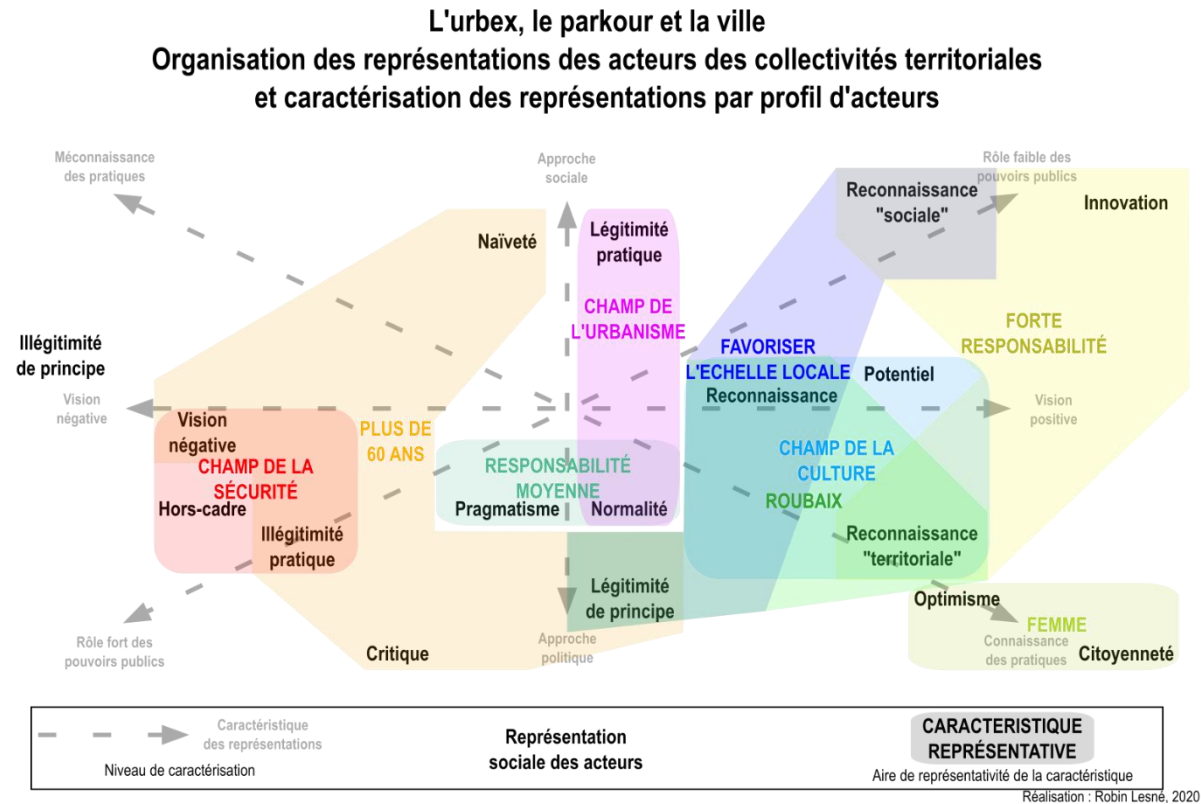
L'urbex, le parkour et la ville
Organisation des représentations des acteurs des collectivités territoriales et caractérisation des représentations par profil d'acteurs

Méconnaissance des pratiques

Approche sociale

Rôle faible des pouvoirs publics

Reconnaissance "sociale"

Innovation

Naïveté

Légitimité pratique

CHAMP DE L'URBANISME

FORTE RESPONSABILITÉ

Illégitimité de principe

FAVORISER L'ECHELLE LOCALE

Potentiel

Reconnaissance

Vision négative

Vision positive

Vision négative

CHAMP DE LA SÉCURITÉ

PLUS DE 60 ANS

RESPONSABILITÉ MOYENNE

CHAMP DE LA CULTURE

ROUBAIX

Hors-cadre

Pragmatisme

Normalité

Illégitimité pratique

Reconnaissance "territoriale"

Légitimité de principe

Optimisme

FEMME

Rôle fort des pouvoirs publics

Approche politique

Connaissance des pratiques

Citoyenneté

Critique

Caractéristique des représentations

Niveau de caractérisation

Représentation sociale des acteurs

CARACTERISTIQUE REPRÉSENTATIVE

Aire de représentativité de la caractéristique

Réalisation : Robin Lesné, 2020